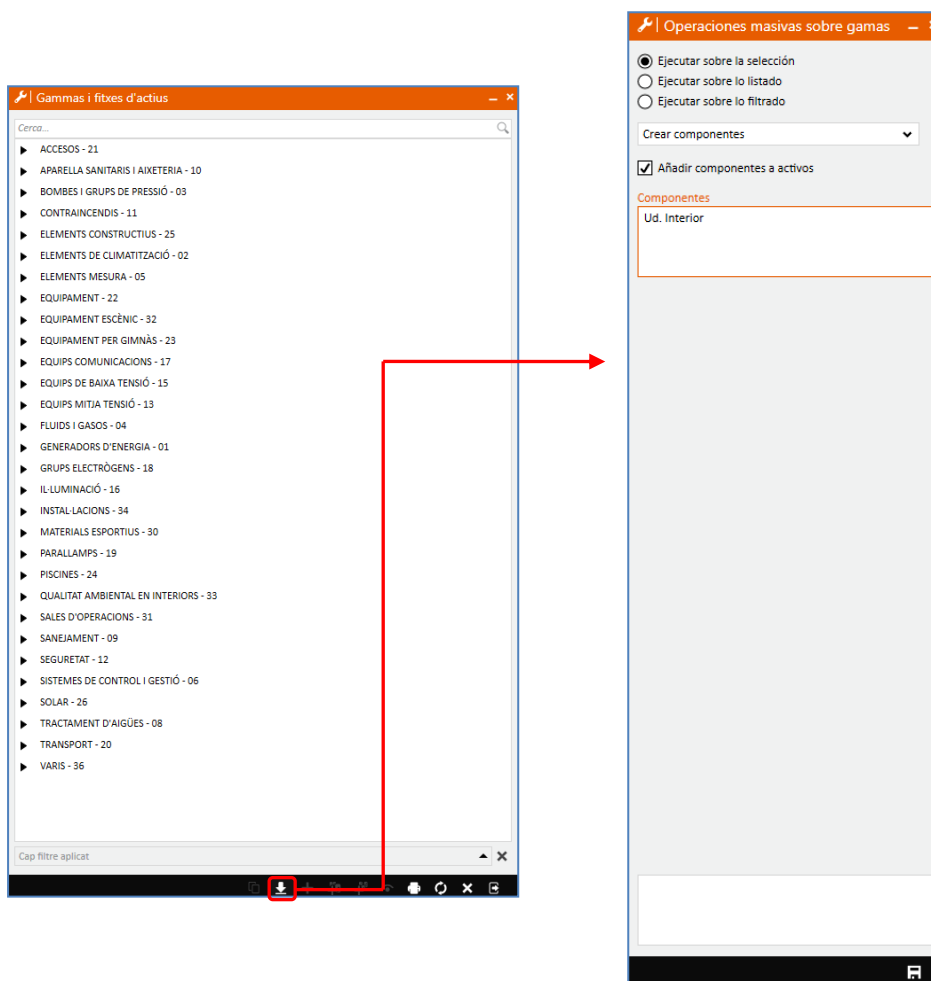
Gammas i fitxes d'actius

Cerca...

ACCESOS - 21
APARELLA SANITARIS I AIXETERIA - 10
BOMBES I GRUPS DE PRESSIÓ - 03
CONTRAINCENDIS - 11
ELEMENTS CONSTRUCTIUS - 25
ELEMENTS DE CLIMATITZACIÓ - 02
ELEMENTS MESURA - 05
EQUIPAMENT - 22
EQUIPAMENT ESCÈNIC - 32
EQUIPAMENT PER GIMNÀS - 23
EQUIPS COMUNICACIONS - 17
EQUIPS DE BAIXA TENSIÓ - 15
EQUIPS MITJA TENSIÓ - 13
FLUIDS I GASOS - 04
GENERADORS D'ENERGIA - 01
GRUPS ELECTRÒGENS - 18
IL·LUMINACIÓ - 16
INSTAL·LACIONS - 34
MATERIALS ESPORTIUS - 30
PARALLAMPS - 19
PISCINES - 24
QUALITAT AMBIENTAL EN INTERIORS - 33
SALES D'OPERACIONS - 31
SANEJAMENT - 09
SEGURETAT - 12
SISTEMES DE CONTROL I GESTIÓ - 06
SOLAR - 26
TRACTAMENT D'AIGÜES - 08
TRANSPORT - 20
VARIS - 36

Cap filtre aplicat

Operaciones masivas sobre gamas

Ejecutar sobre la selección
Ejecutar sobre lo listado
Ejecutar sobre lo filtrado

Crear componentes

Añadir componentes a activos

Componentes
Ud. Interior